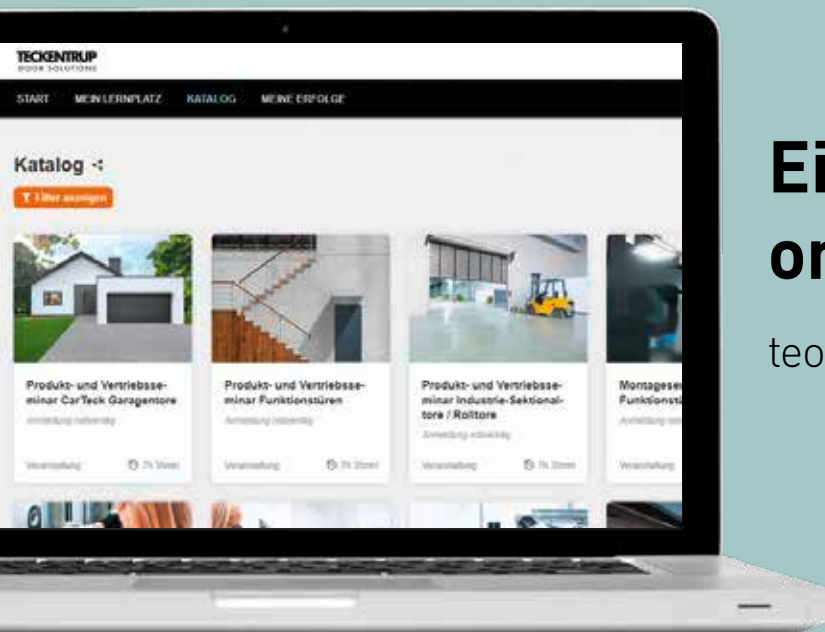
TECKENTRUP
DOOR SOLUTIONS

START MEIN LERNPLATZ KATALOG MEINE ERFOLGE

Katalog

Filter anzeigen

Produkt- und Vertriebsseminar CarTeck Garagentore
Anmeldung notwendig
Veranstaltung 7h 30min

Produkt- und Vertriebsseminar Funktionstüren
Anmeldung notwendig
Veranstaltung 7h 30min

Produkt- und Vertriebsseminar Industrie-Sektionaltore / Rolltore
Anmeldung notwendig
Veranstaltung 7h 30min

Montageser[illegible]
Funktionst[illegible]
Anmeldung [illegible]
Veranstaltung

Ei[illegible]
or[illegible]

teo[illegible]